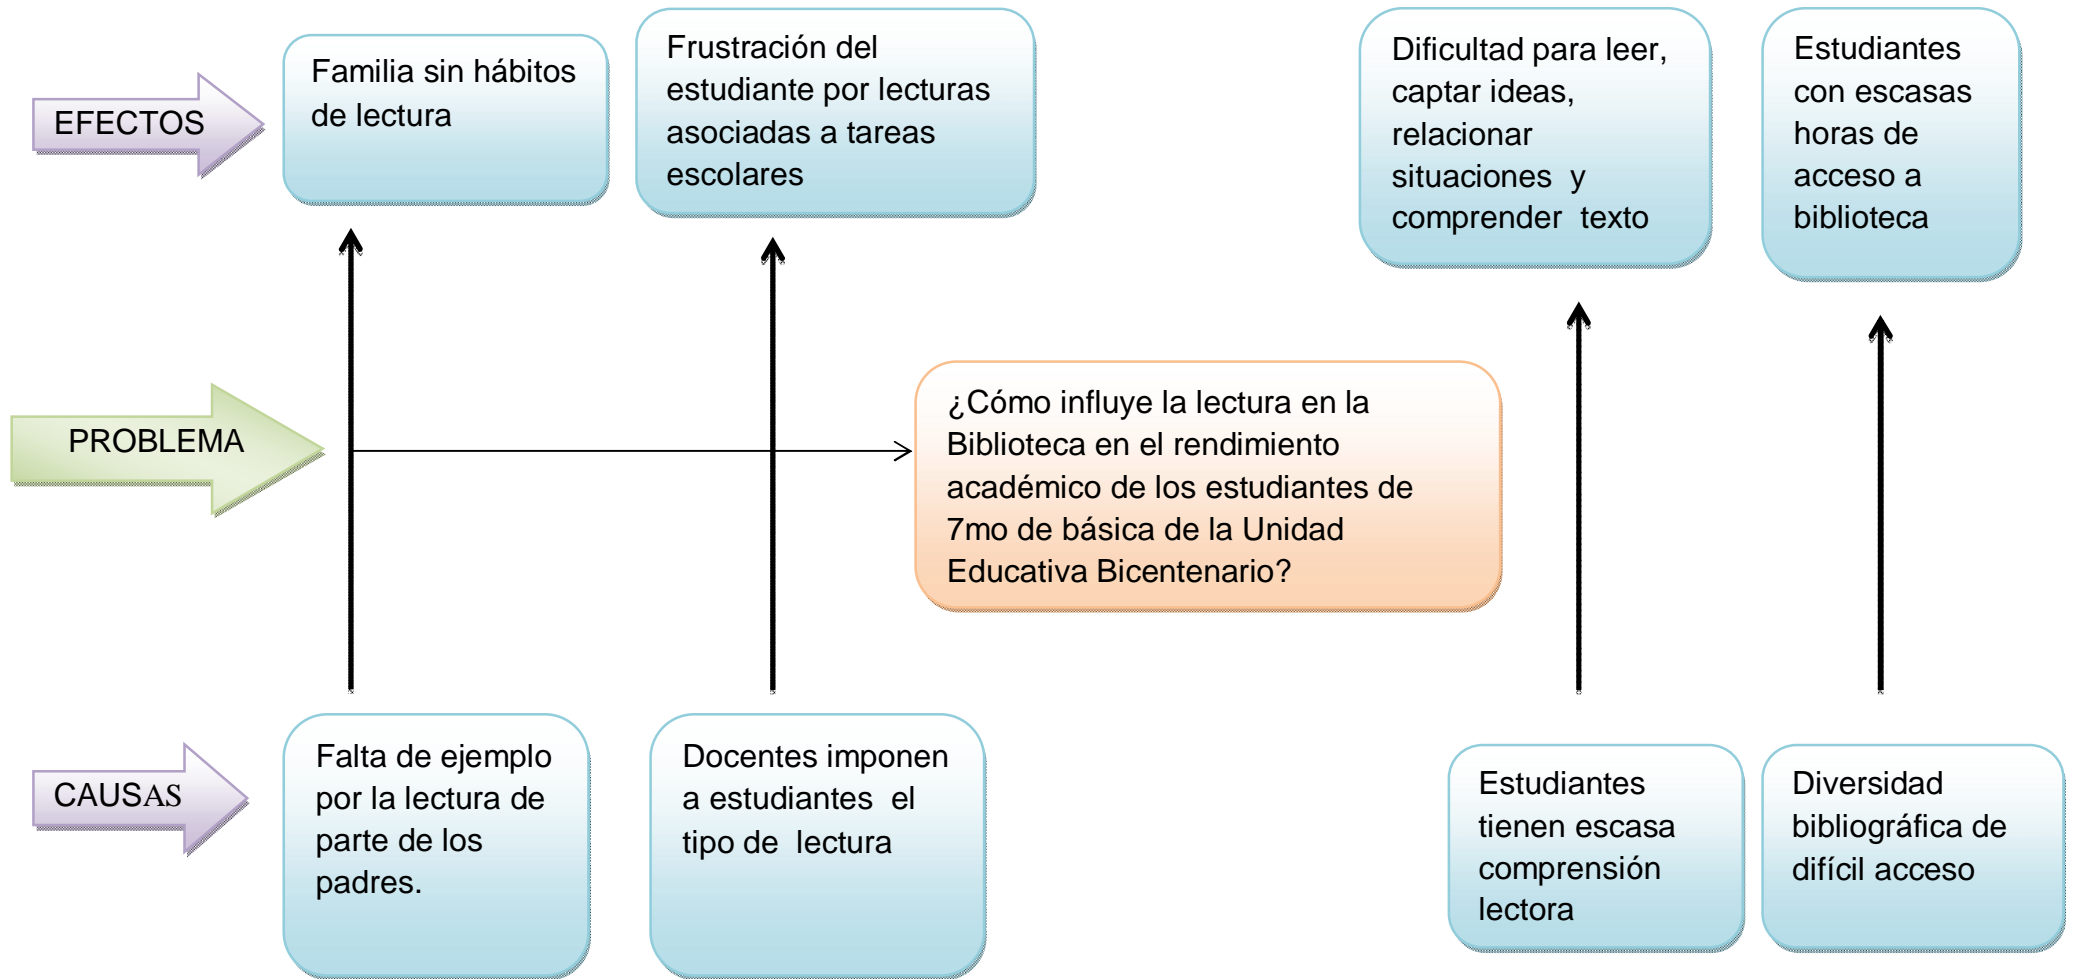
EFECTOS

Familia sin hábitos de lectura

Frustración del estudiante por lecturas asociadas a tareas escolares

Dificultad para leer, captar ideas, relacionar situaciones y comprender texto

Estudiantes con escasas horas de acceso a biblioteca

PROBLEMA

¿Cómo influye la lectura en la Biblioteca en el rendimiento académico de los estudiantes de 7mo de básica de la Unidad Educativa Bicentenario?

CAUSAS

Falta de ejemplo por la lectura de parte de los padres.

Docentes imponen a estudiantes el tipo de lectura

Estudiantes tienen escasa comprensión lectora

Diversidad bibliográfica de difícil acceso